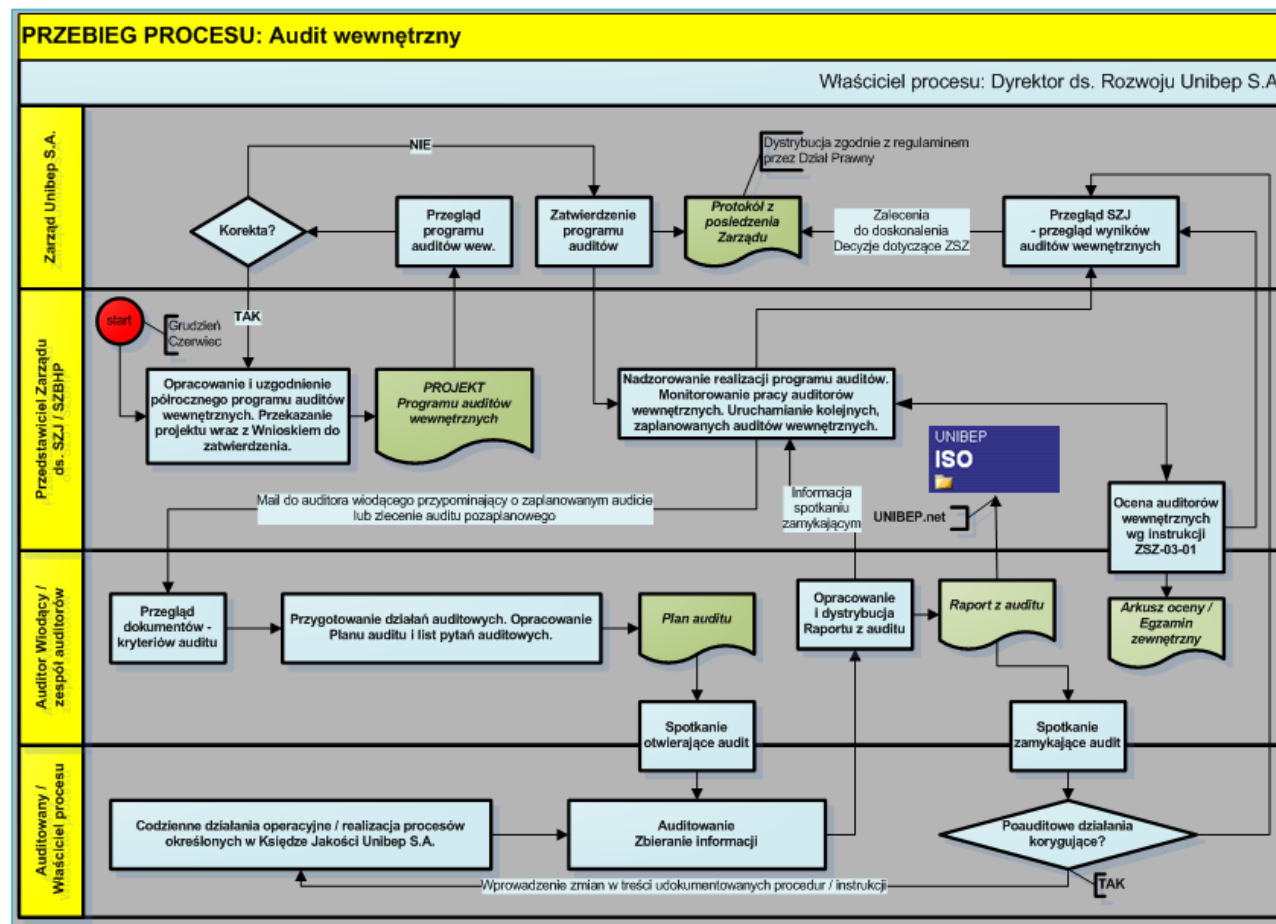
PRZEBIEG PROCESU: Audit wewnętrzny

Właściciel procesu: Dyrektor ds. Rozwoju Unibep S.A

Zarząd Unibep S.A.

NIE

Dystrybucja zgodnie z regulaminem przez Dział Prawny

Korekta?

Przegląd programu auditów wew.

Zatwierdzenie programu auditów

Protokół z posiedzenia Zarządu

Zalecenia do doskonalenia Decyzje dotyczące ZSZ

Przegląd SZJ - przegląd wyników auditów wewnętrznych

Przedstawiciel Zarządu ds. SZJ / SZBHP

start

Grudzień Czerwiec

TAK

Opracowanie i uzgodnienie półrocznego programu auditów wewnętrznych. Przekazanie projektu wraz z Wnioskiem do zatwierdzenia.

PROJEKT Programu auditów wewnętrznych

Nadzorowanie realizacji programu auditów. Monitorowanie pracy auditorów wewnętrznych. Uruchamianie kolejnych, zaplanowanych auditów wewnętrznych.

UNIBEP ISO

Mail do auditora wiodącego przypominający o zaplanowanym audicie lub zlecenie auditu pozaplanowego

Informacja spotkaniu zamykającym

UNIBEP.net

Ocena auditorów wewnętrznych wg instrukcji ZSZ-03-01

Auditor Wiodący / zespół auditorów

Przegląd dokumentów - kryteriów auditu

Przygotowanie działań auditowych. Opracowanie Planu auditu i list pytań auditowych.

Plan auditu

Opracowanie i dystrybucja Raportu z auditu

Raport z auditu

Arkusz oceny / Egzamin zewnętrzny

Spotkanie otwierające audit

Spotkanie zamykające audit

Auditowany / Właściciel procesu

Codzienne działania operacyjne / realizacja procesów określonych w Księdze Jakości Unibep S.A.

Auditowanie Zbieranie informacji

Poauditowe działania korygujące?

Wprowadzenie zmian w treści udokumentowanych procedur / instrukcji

TAK